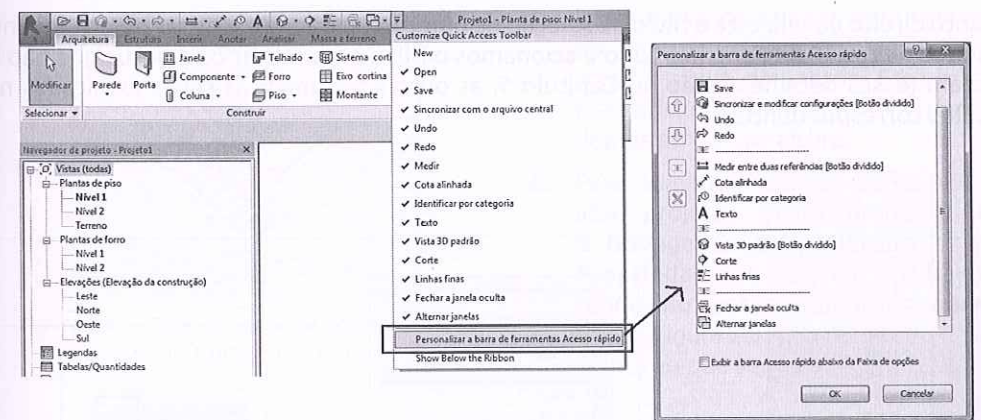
Projeto1 - Planta de piso: Nível 1

Arquitetura Estrutura Inserir Anotar Analisar Massa e terreno

Modificar Parede Porta Janela Componente Coluna Telhado Forro Piso Sistema corti Eixo cortina Montante

Selecionar Construir

Navegador de projeto - Projeto1

Vistas (todas)
Plantas de piso
Nível 1
Nível 2
Terreno
Plantas de forro
Nível 1
Nível 2
Elevações (Elevação da construção)
Leste
Norte
Oeste
Sul
Legendas
Tabelas/Quantidades

Customize Quick Access Toolbar
New
✓ Open
✓ Save
✓ Sincronizar com o arquivo central
✓ Undo
✓ Redo
✓ Medir
✓ Cota alinhada
✓ Identificar por categoria
✓ Texto
✓ Vista 3D padrão
✓ Corte
✓ Linhas finas
✓ Fechar a janela oculta
✓ Alternar janelas
Personalizar a barra de ferramentas Acesso rápido
Show Below the Ribbon

Personalizar a barra de ferramentas Acesso rápido

Save
Sincronizar e modificar configurações [Botão dividido]
Undo
Redo
Medir entre duas referências [Botão dividido]
Cota alinhada
Identificar por categoria
Texto
Vista 3D padrão [Botão dividido]
Corte
Linhas finas
Fechar a janela oculta
Alternar janelas

Exibir a barra Acesso rápido abaixo da Faixa de opções

OK Cancelar